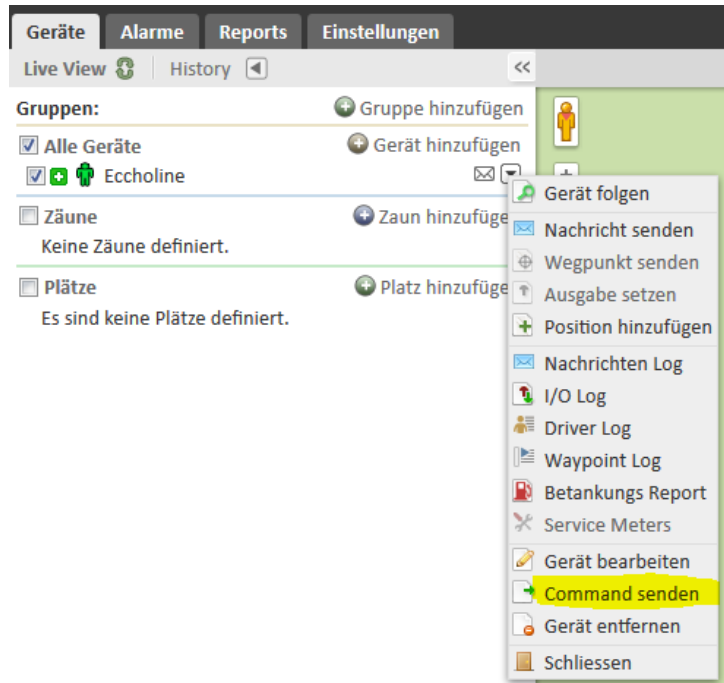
Geräte Alarme Reports Einstellungen

Live View History

Gruppen: Gruppe hinzufügen

Alle Geräte Gerät hinzufügen

Eccholine

Zäune Zaun hinzufüge

Keine Zäune definiert.

Plätze Platz hinzufüge

Es sind keine Plätze definiert.

Gerät folgen
Nachricht senden
Wegpunkt senden
Ausgabe setzen
Position hinzufügen
Nachrichten Log
I/O Log
Driver Log
Waypoint Log
Betankungs Report
Service Meters
Gerät bearbeiten
Command senden
Gerät entfernen
Schliessen